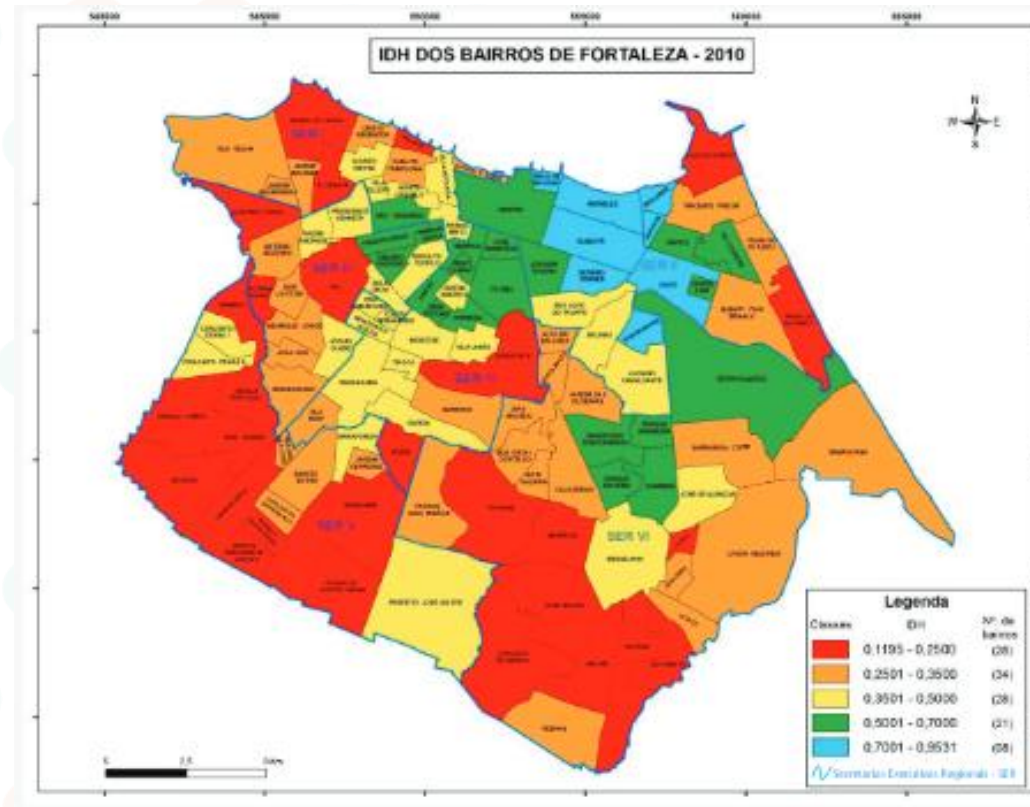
IDH DOS BAIRROS DE FORTALEZA - 2010

Legenda

| Classes | IDH | Nº. de bairros |
|---|---|---|
| | 0,1195 - 0,2500 | (28) |
| | 0,2501 - 0,3500 | (34) |
| | 0,3501 - 0,5000 | (28) |
| | 0,5001 - 0,7000 | (21) |
| | 0,7001 - 0,9531 | (08) |

Secretarias Executivas Regionais - SER

SER I
SER II
SER III
SER IV
SER V
SER VI

N
S
W
E

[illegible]